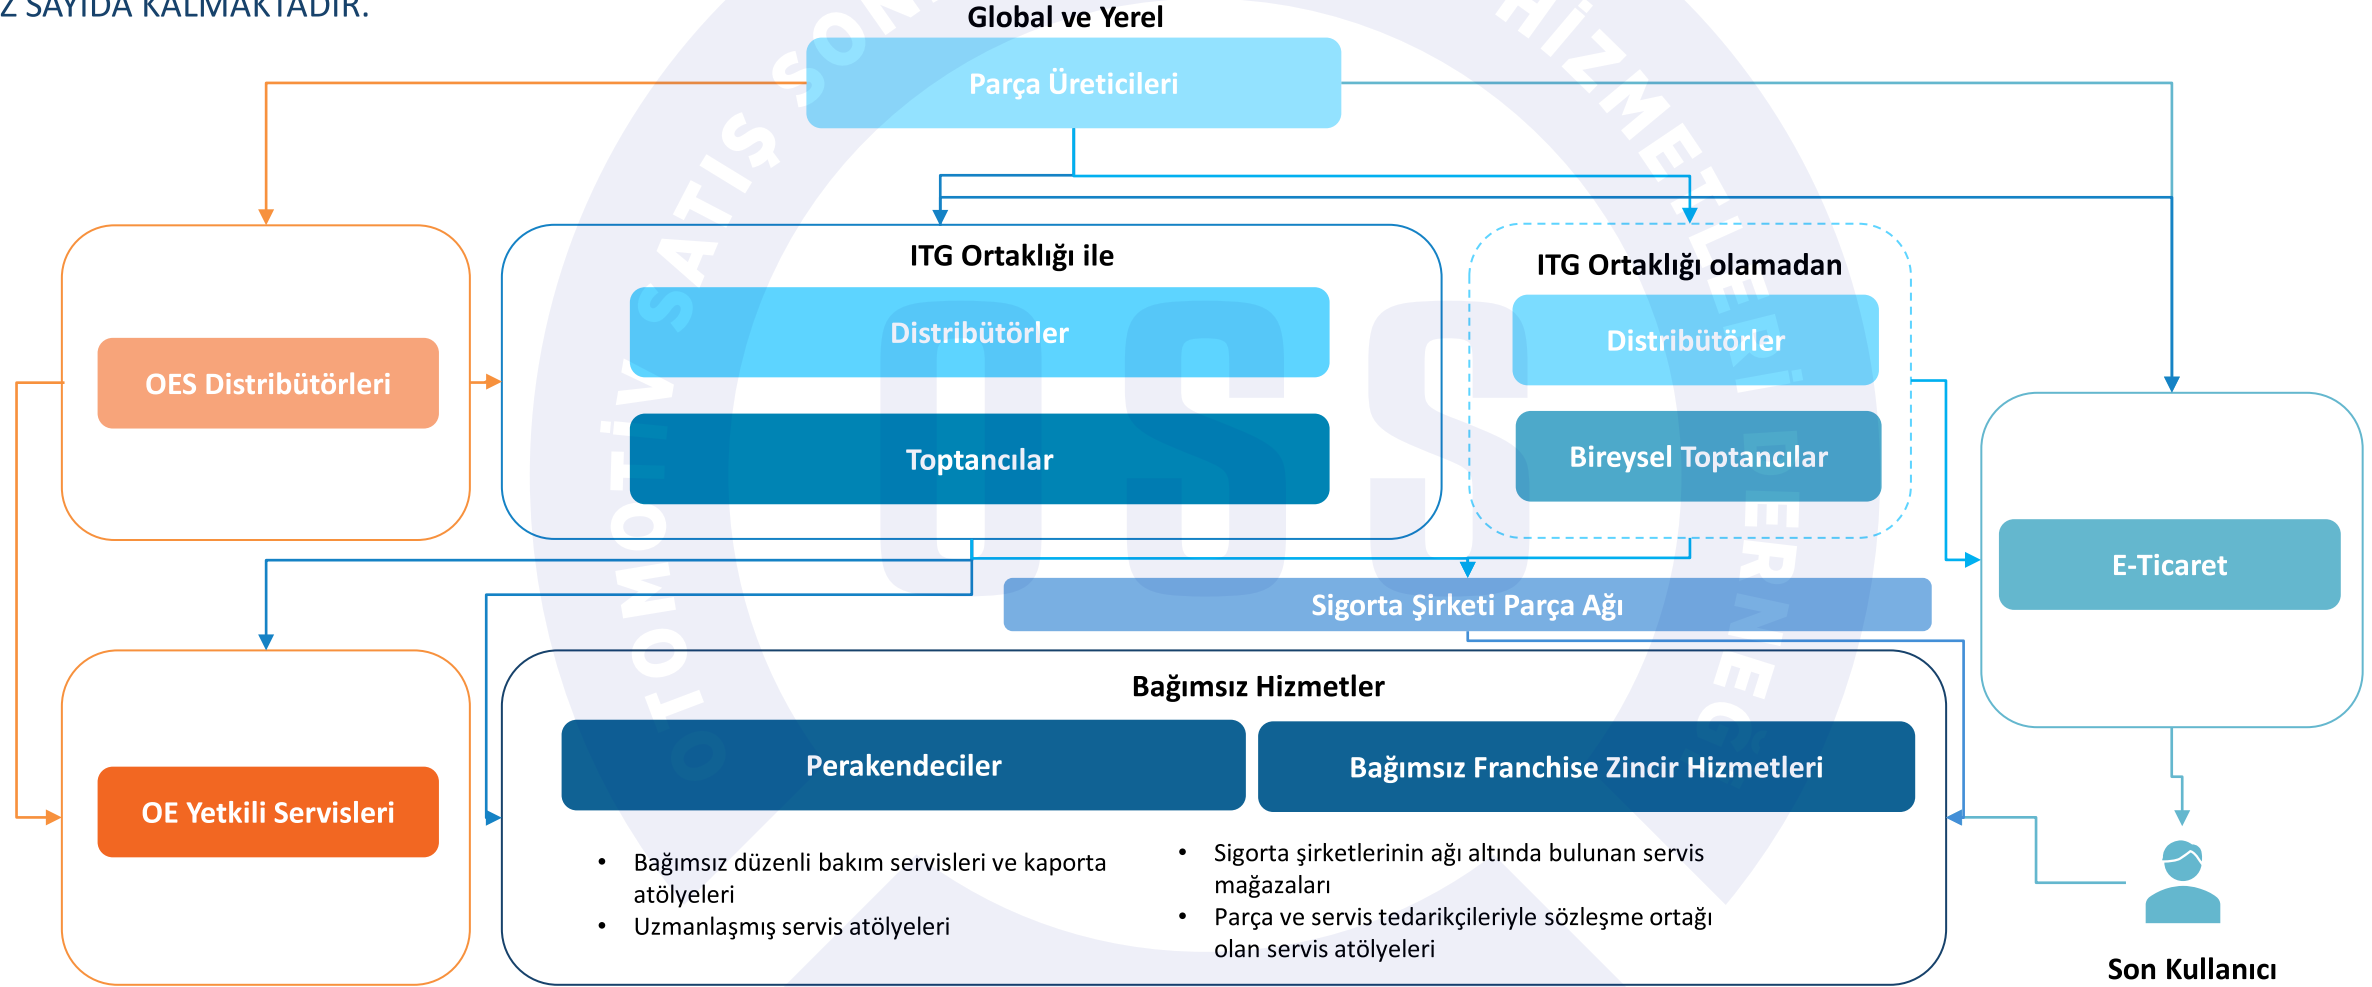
Z SAYIDA KALMAKTADIR.

Global ve Yerel
Parça Üreticileri

OES Distribütörleri

ITG Ortaklığı ile
Distribütörler
Toptancılar

ITG Ortaklığı olamadan
Distribütörler
Bireysel Toptancılar

E-Ticaret

Sigorta Şirketi Parça Ağı

OE Yetkili Servisleri

Bağımsız Hizmetler
Perakendeciler
Bağımsız Franchise Zincir Hizmetleri

• Bağımsız düzenli bakım servisleri ve kaporta atölyeleri
• Uzmanlaşmış servis atölyeleri

• Sigorta şirketlerinin ağı altında bulunan servis mağazaları
• Parça ve servis tedarikçileriyle sözleşme ortağı olan servis atölyeleri

Son Kullanıcı